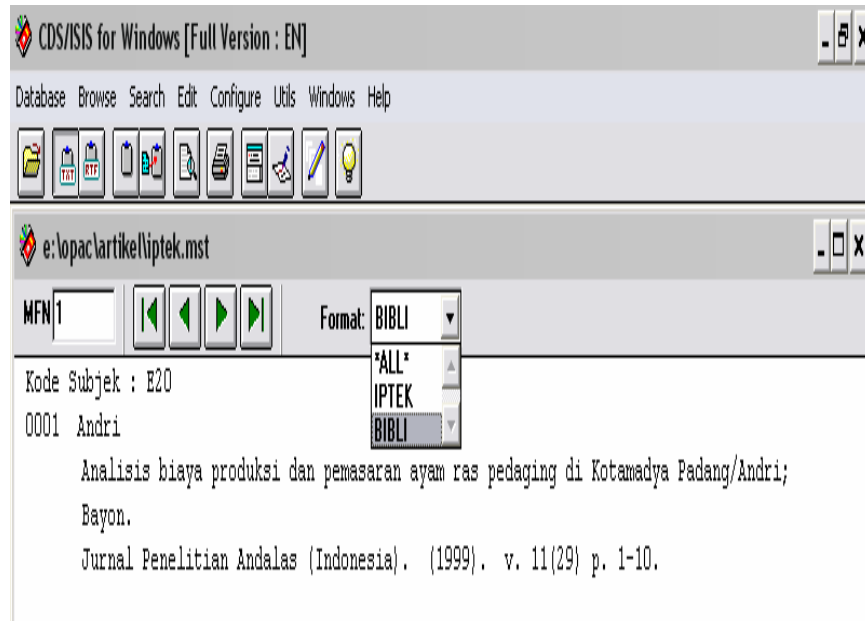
CDS/ISIS for Windows [Full Version : EN]

Database Browse Search Edit Configure Utils Windows Help

e:\opac\artikel\iptek.mst

MFN 1

Format: BIBLI

*ALL*
IPTEK
BIBLI

Kode Subjek : E20

0001 Andri

Analisis biaya produksi dan pemasaran ayam ras pedaging di Kotamadya Padang/Andri; Bayon.

Jurnal Penelitian Andalas (Indonesia). (1999). v. 11(29) p. 1-10.